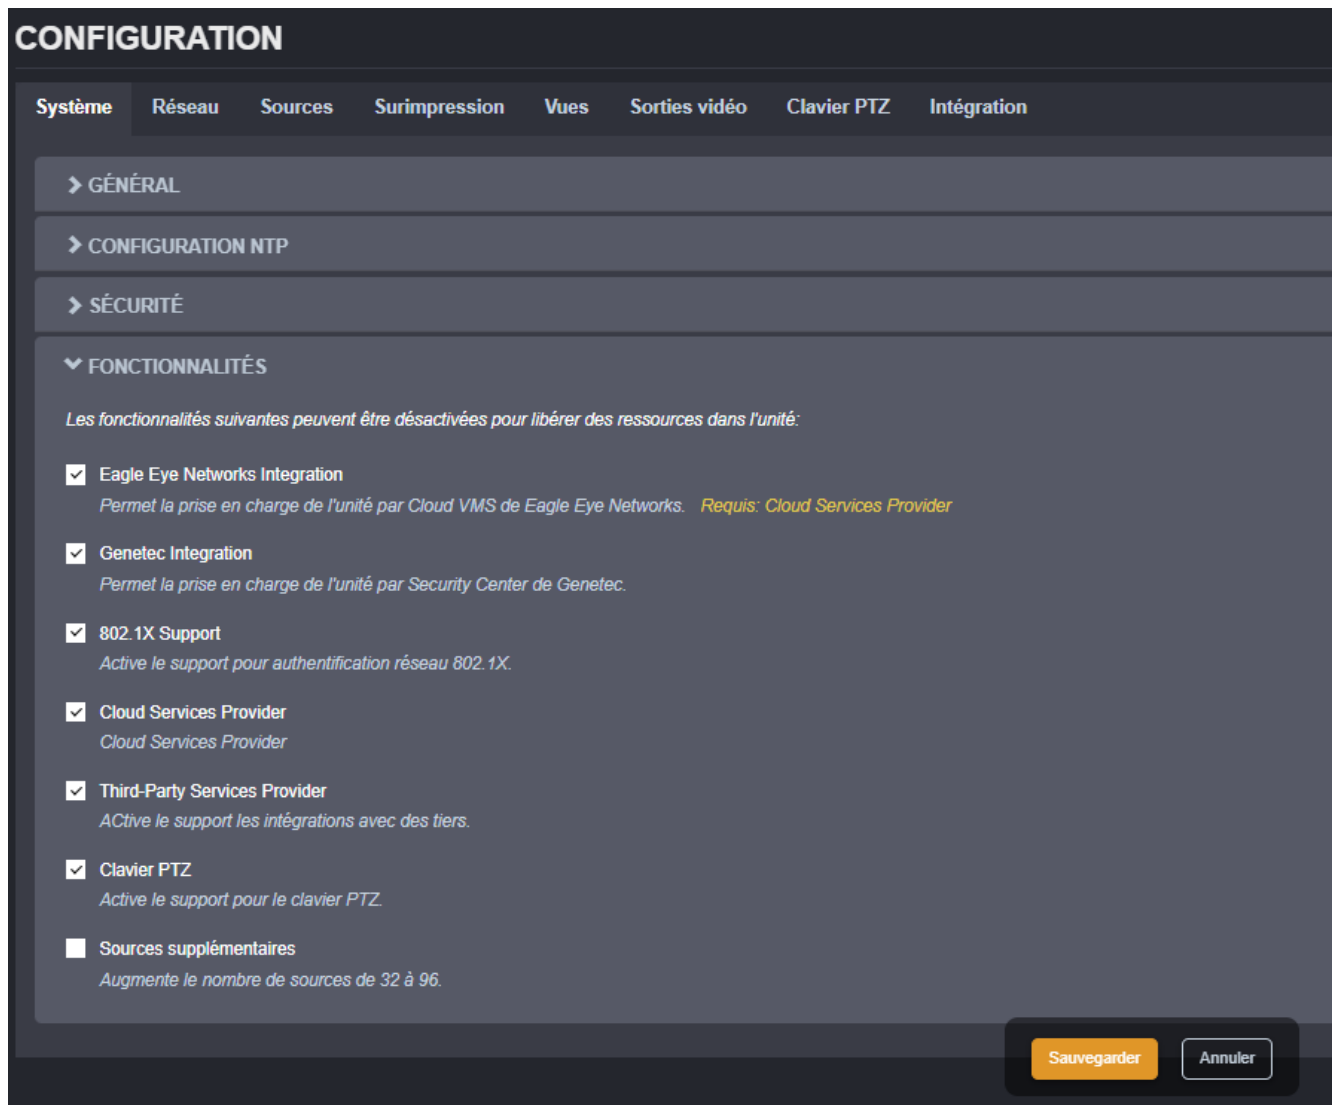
CONFIGURATION

Système Réseau Sources Surimpression Vues Sorties vidéo Clavier PTZ Intégration

GÉNÉRAL

CONFIGURATION NTP

SÉCURITÉ

FONCTIONNALITÉS

Les fonctionnalités suivantes peuvent être désactivées pour libérer des ressources dans l'unité:

Eagle Eye Networks Integration
Permet la prise en charge de l'unité par Cloud VMS de Eagle Eye Networks. Requis: Cloud Services Provider

Genetec Integration
Permet la prise en charge de l'unité par Security Center de Genetec.

802.1X Support
Active le support pour authentification réseau 802.1X.

Cloud Services Provider
Cloud Services Provider

Third-Party Services Provider
ACtive le support les intégrations avec des tiers.

Clavier PTZ
Active le support pour le clavier PTZ.

Sources supplémentaires
Augmente le nombre de sources de 32 à 96.

Sauvegarder Annuler